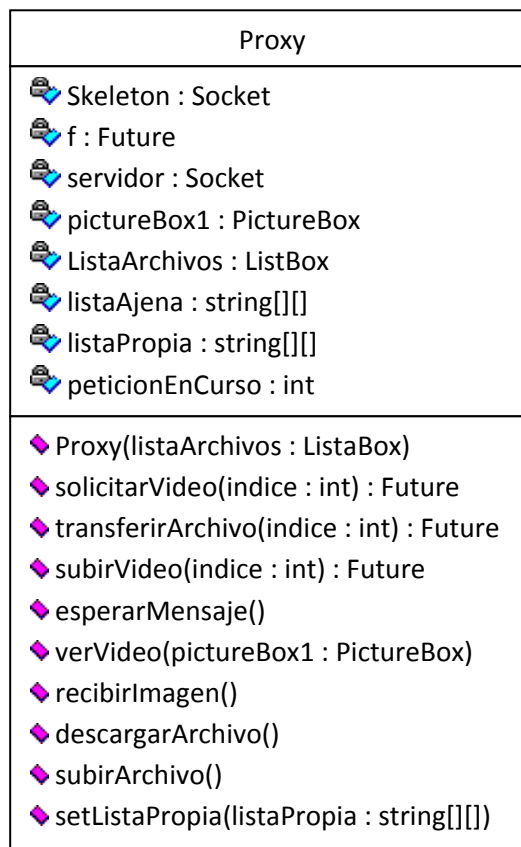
Proxy

Skeleton : Socket
f : Future
servidor : Socket
pictureBox1 : PictureBox
ListaArchivos : ListBox
listaAjena : string[][]
listaPropia : string[][]
peticionEnCurso : int

Proxy(listaArchivos : ListaBox)
solicitarVideo(indice : int) : Future
transferirArchivo(indice : int) : Future
subirVideo(indice : int) : Future
esperarMensaje()
verVideo(pictureBox1 : PictureBox)
recibirImagen()
descargarArchivo()
subirArchivo()
setListaPropia(listaPropia : string[][])